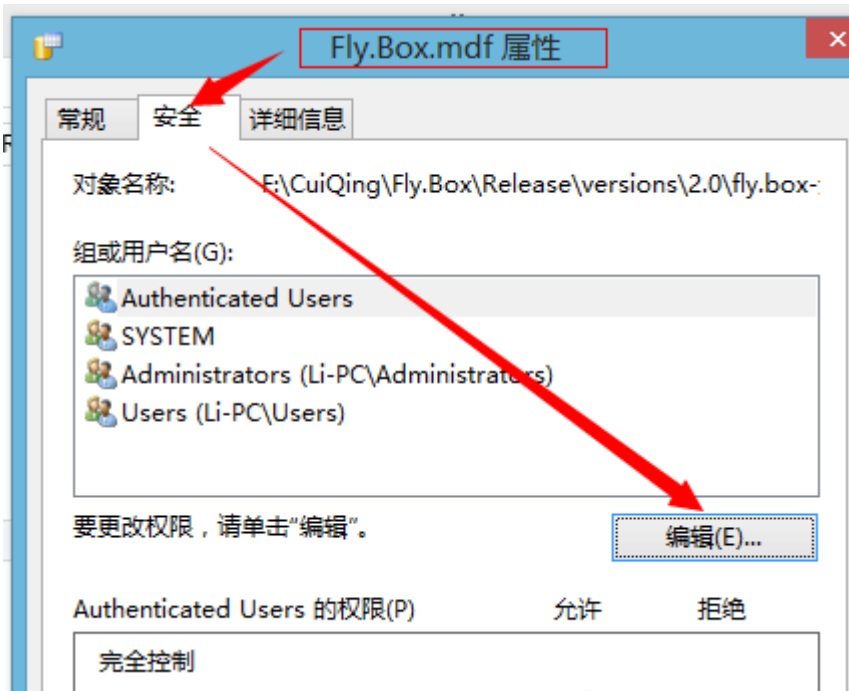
Fly.Box.mdf 属性

常规
安全
详细信息

对象名称: F:\CuiQing\Fly.Box\Release\versions\2.0\fly.box-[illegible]

组或用户名(G):

Authenticated Users
SYSTEM
Administrators (Li-PC\Administrators)
Users (Li-PC\Users)

要更改权限，请单击"编辑"。

编辑(E)...

Authenticated Users 的权限(P) 允许 拒绝

完全控制